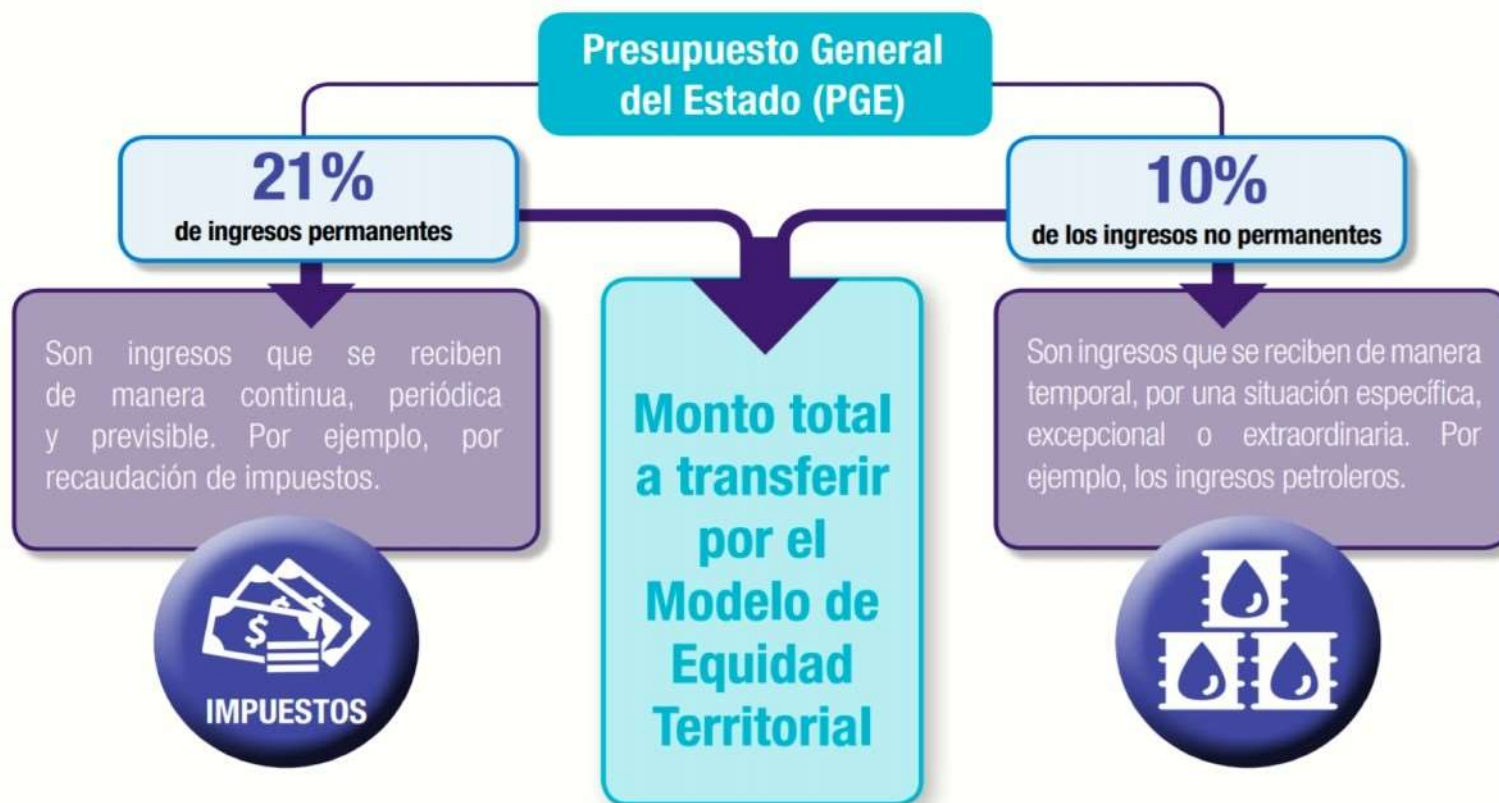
Presupuesto General del Estado (PGE)

21%
de ingresos permanentes

Son ingresos que se reciben de manera continua, periódica y previsible. Por ejemplo, por recaudación de impuestos.

$

IMPUESTOS

Monto total a transferir por el Modelo de Equidad Territorial

10%
de los ingresos no permanentes

Son ingresos que se reciben de manera temporal, por una situación específica, excepcional o extraordinaria. Por ejemplo, los ingresos petroleros.